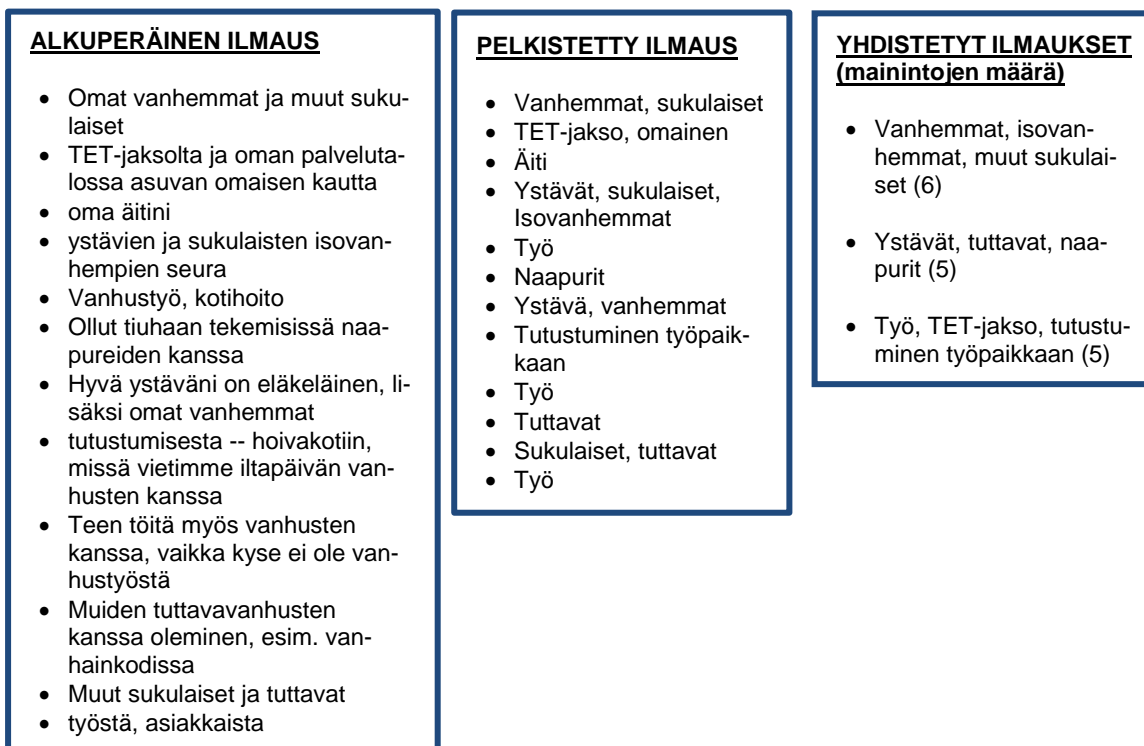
ALKUPERÄINEN ILMAUS

- Omat vanhemmat ja muut sukulaiset
- TET-jaksolta ja oman palvelutalossa asuvan omaisen kautta
- oma äitini
- ystävien ja sukulaisten isovanhempien seura
- Vanhustyö, kotihoito
- Ollut tiuhaan tekemisissä naapureiden kanssa
- Hyvä ystäväni on eläkeläinen, lisäksi omat vanhemmat
- tutustumisesta -- hoivakotiin, missä vietimme iltapäivän vanhusten kanssa
- Teen töitä myös vanhusten kanssa, vaikka kyse ei ole vanhustyöstä
- Muiden tuttavavanhusten kanssa oleminen, esim. vanhainkodissa
- Muut sukulaiset ja tuttavat
- työstä, asiakkaista

PELKISTETTY ILMAUS

- Vanhemmat, sukulaiset
- TET-jakso, omainen
- Äiti
- Ystävät, sukulaiset, Isovanhemmat
- Työ
- Naapurit
- Ystävä, vanhemmat
- Tutustuminen työpaikkaan
- Työ
- Tuttavat
- Sukulaiset, tuttavat
- Työ

YHDISTETYT ILMAUKSET (mainintojen määrä)

- Vanhemmat, isovanhemmat, muut sukulaiset (6)
- Ystävät, tuttavat, naapurit (5)
- Työ, TET-jakso, tutustuminen työpaikkaan (5)